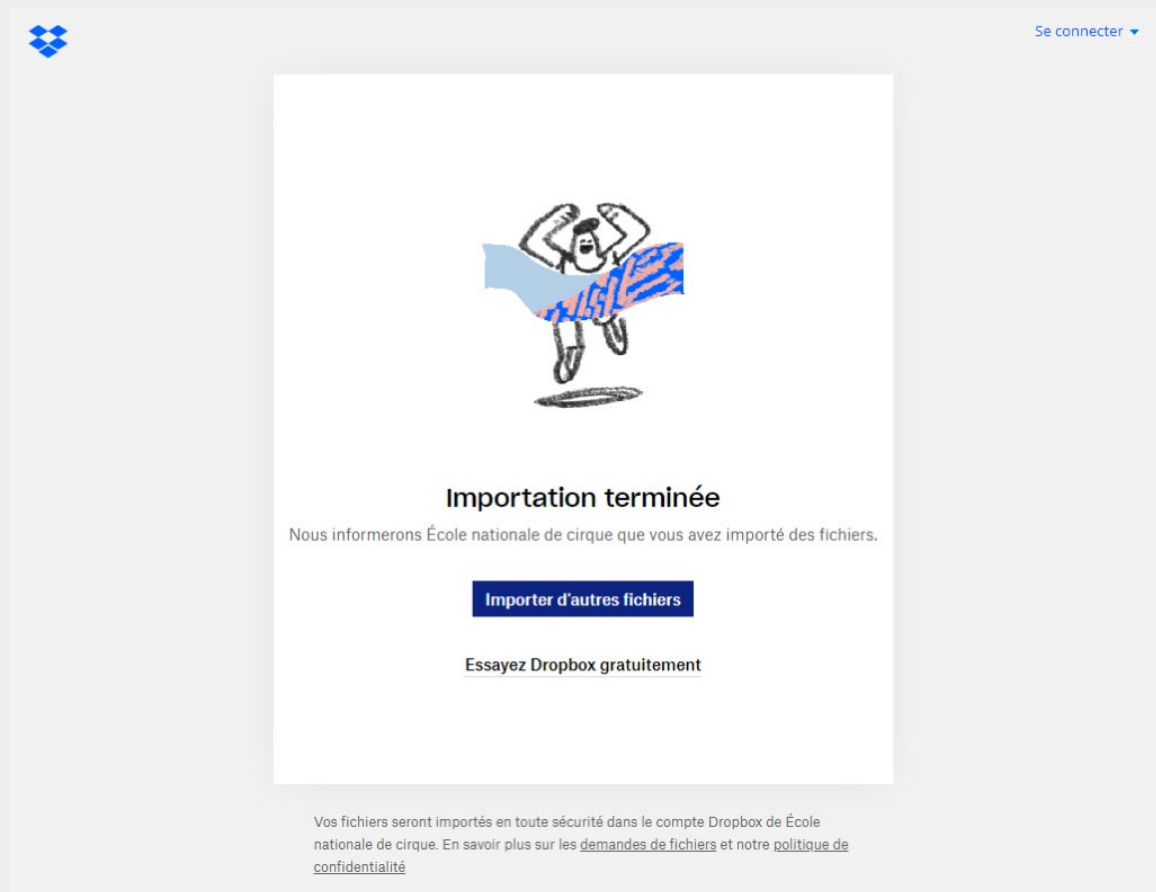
Se connecter

Importation terminée

Nous informerons École nationale de cirque que vous avez importé des fichiers.

Importer d'autres fichiers

Essayez Dropbox gratuitement

Vos fichiers seront importés en toute sécurité dans le compte Dropbox de École nationale de cirque. En savoir plus sur les demandes de fichiers et notre politique de confidentialité